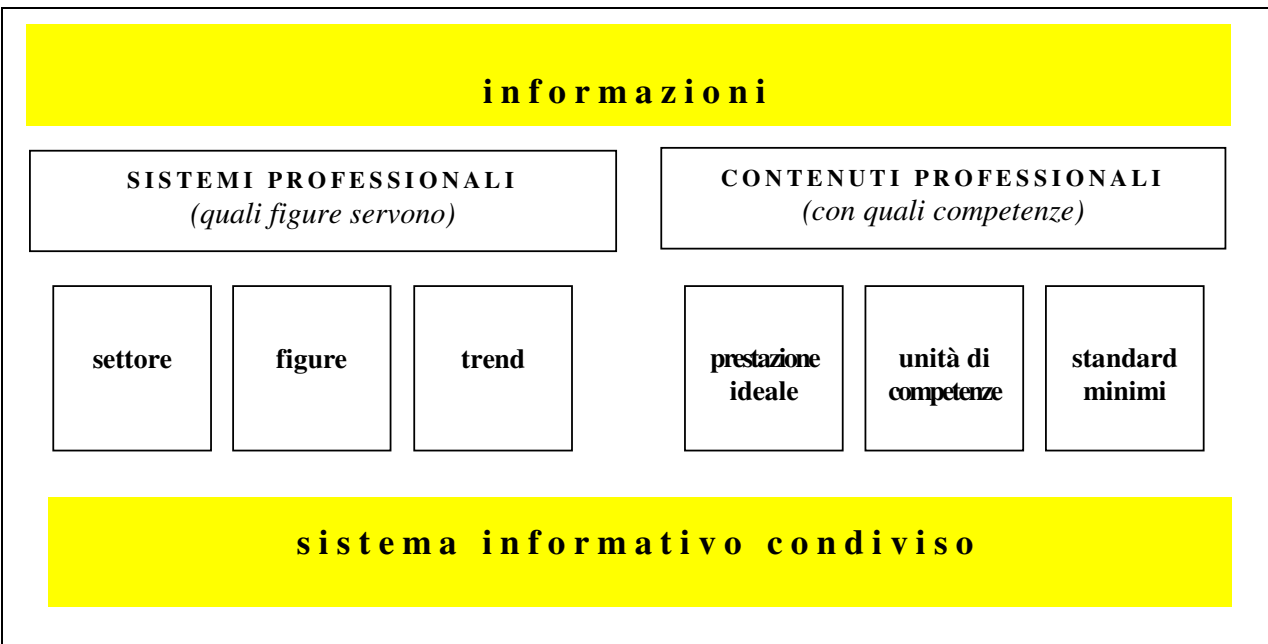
informazioni

SISTEMI PROFESSIONALI
(quali figure servono)

CONTENUTI PROFESSIONALI
(con quali competenze)

settore

figure

trend

prestazione ideale

unità di competenze

standard minimi

sistema informativo condiviso